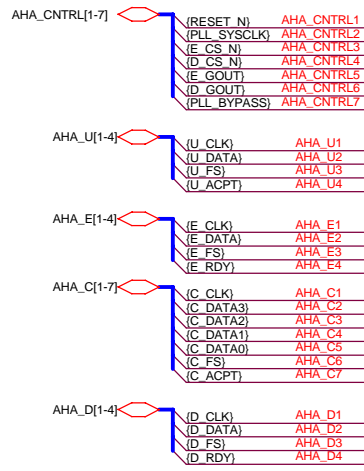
AHA_CNTRL[1-7]

{RESET_N} AHA_CNTRL1
{PLL_SYSCLK} AHA_CNTRL2
{E_CS_N} AHA_CNTRL3
{D_CS_N} AHA_CNTRL4
{E_GOUT} AHA_CNTRL5
{D_GOUT} AHA_CNTRL6
{PLL_BYPASS} AHA_CNTRL7

AHA_U[1-4]

{U_CLK} AHA_U1
{U_DATA} AHA_U2
{U_FS} AHA_U3
{U_ACPT} AHA_U4

AHA_E[1-4]

{E_CLK} AHA_E1
{E_DATA} AHA_E2
{E_FS} AHA_E3
{E_RDY} AHA_E4

AHA_C[1-7]

{C_CLK} AHA_C1
{C_DATA3} AHA_C2
{C_DATA2} AHA_C3
{C_DATA1} AHA_C4
{C_DATA0} AHA_C5
{C_FS} AHA_C6
{C_ACPT} AHA_C7

AHA_D[1-4]

{D_CLK} AHA_D1
{D_DATA} AHA_D2
{D_FS} AHA_D3
{D_RDY} AHA_D4